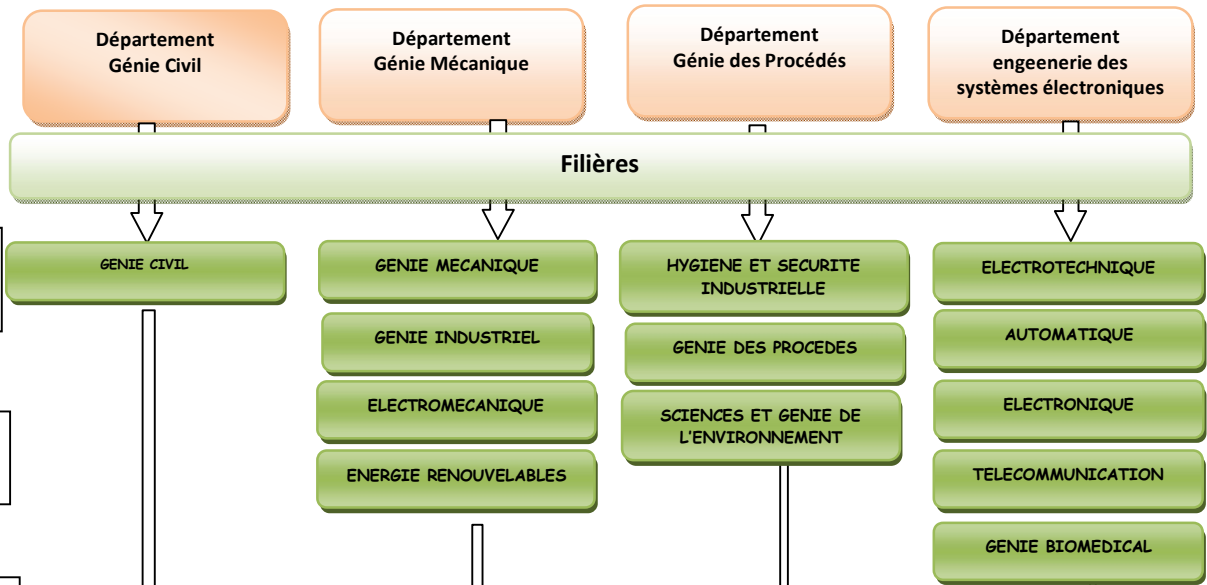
Département Génie Civil

Département Génie Mécanique

Département Génie des Procédés

Département engeenerie des systèmes électroniques

Filières

GENIE CIVIL

GENIE MECANIQUE

GENIE INDUSTRIEL

ELECTROMECANIQUE

ENERGIE RENOUVELABLES

HYGIENE ET SECURITE INDUSTRIELLE

GENIE DES PROCEDES

SCIENCES ET GENIE DE L'ENVIRONNEMENT

ELECTROTECHNIQUE

AUTOMATIQUE

ELECTRONIQUE

TELECOMMUNICATION

GENIE BIOMEDICAL